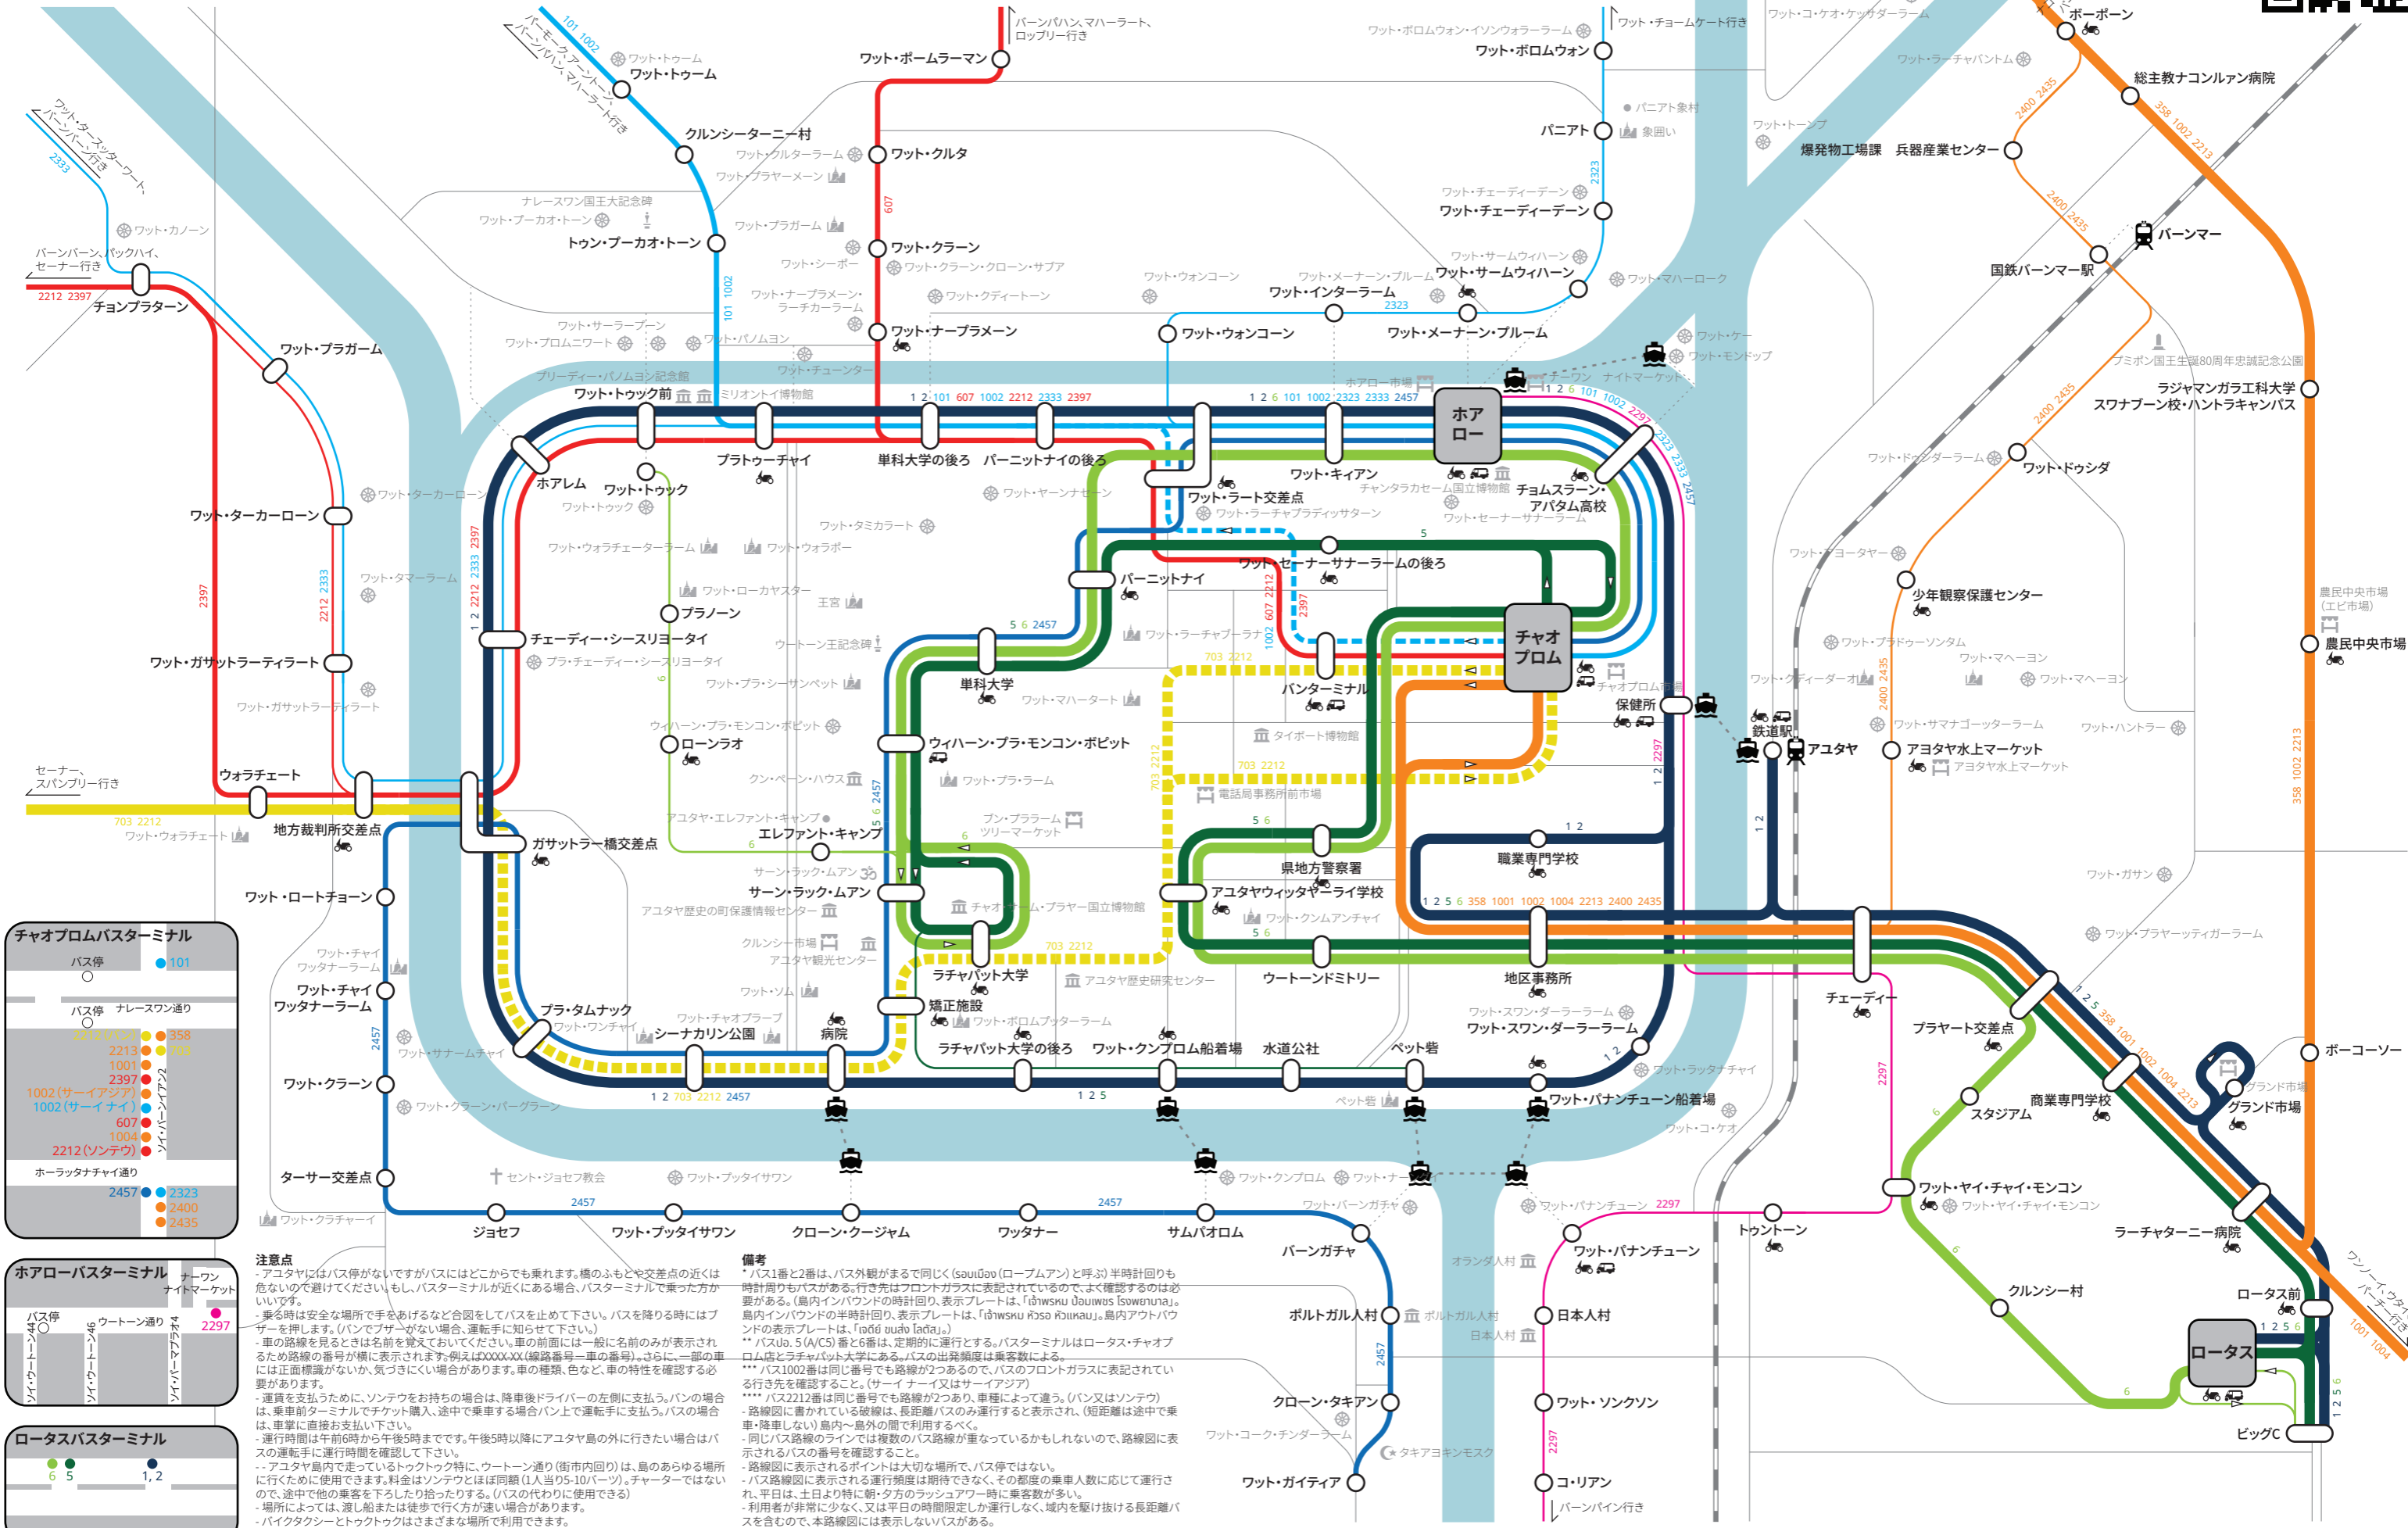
ワット・ボームラーマン
バーンパハン、マハーラート、ロッブリー行き
ワット・トゥーム
ワット・トゥーム
101 1002
バーモク、アーントーン、シンブリー行き
クルンシーターニー村
ワット・クルタ
ワット・クルターラーム
ワット・プラヤーメーン
ワット・ターニャッターワート、パトゥムターニー行き
2333
ワット・カノーン
ナレースワン国王大記念碑
ワット・プーカオ・トーン
トゥン・プーカオ・トーン
ワット・プラガーム
ワット・クラーン
607
ワット・シーボー
ワット・クラーン・クローン・サプア
バーンパーン、パックハイ、セーナー行き
2212 2397
チョンプラターン
ワット・ナープラメーン・ラーチカーラーム
ワット・ナープラメーン
ワット・クディートーン
ワット・サーラープーン
ワット・プロムニワート
ワット・パノムヨン
ワット・チューンター
ワット・プラガーム
プリーディー・パノムヨン記念館
ワット・トゥック前
ミリオントイ博物館
101 1002
ワット・ボロムウォン・イソンウォラーラーム
ワット・ボロムウォン
ワット・チュームケート行き
ワット・コ・ケオ・ケッダーラーム
ボーボーン
総主教ナコンルァン病院
ワット・ラーチャパントム
バニアト
バニアト象村
象囲い
ワット・トーンプ
爆発物工場課
兵器産業センター
2323
ワット・チェーティーデーン
ワット・チェーティーデーン
ワット・サームウィハーン
ワット・サームウィハーン
バーンマー
国鉄バーンマー駅
ワット・ウォンコーン
ワット・メーナーン・プルーム
ワット・インターラーム
2323
ワット・マハーローク
ワット・ウォンコーン
ワット・メーナーン・プルーム
ワット・ケー
ワット・モンドップ
プミポン国王生誕80周年忠誠記念公園
ラジャマンガラ工科大学 スワナプーン校・ハントラキャンパス
ホアロー
ホアロー市場
ナイトマーケット
1 2 101 607 1002 2212 2333 2397
1 2 6 101 1002 2323 2333 2457
1 2 6 101 1002 2297 2323 2333 2457
プラトゥーチャイ
単科大学の後ろ
パーニットナイの後ろ
ホアレム
ワット・トゥック
ワット・トゥック
ワット・キァアン
ワット・ラート交差点
チャンタラカセーム国立博物館
チョムスラーン・アパタム高校
ワット・セーナーサーラーム
ワット・ラーチャプラディッサターン
ワット・ヤーンナセーン
ワット・ドゥダーラーム
ワット・ドゥシダ
ワット・ターカーローン
ワット・ターカーローン
ワット・タミカラート
ワット・ウォラチェーターラーム
ワット・ウォラボー
ワット・セーナーサーナーラームの後ろ
パーニットナイ
ワット・ターヨー
少年観察保護センター
農民中央市場(エビ市場)
農民中央市場
ワット・タマーラーム
ワット・ローカヤスター
王宮
プラノーン
チェーティー・シースリヨータイ
プラ・チェーディー・シースリヨータイ
ウートーン王記念碑
ワット・ラーチャブーラナ
チャオプロム
バンターミナル
ワット・プラドゥーソンタム
ワット・マヘーヨン
ワット・マヘーヨン
ワット・ガサットラーティラート
単科大学
ワット・プラ・シーサンペット
ワット・マハータート
ワット・クディーダーオ
保健所
チャオプロム市場
鉄道駅
アユタヤ
ワット・サマナゴーッターラーム
アヨタヤ水上マーケット
アヨタヤ水上マーケット
ワット・ハントラー
ワット・ガサットラーティラート
ウィハーン・プラ・モンコン・ボピット
ウィハーン・プラ・モンコン・ボピット
ローンラオ
タイボート博物館
クン・ペーン・ハウス
ワット・プラ・ラーム
703 2212
703 2212
セーナー、スパンブリー行き
ウォラチェート
703 2212
ワット・ウォラチェート
地方裁判所交差点
ガサットラー橋交差点
アユタヤ・エレファント・キャンプ
エレファント・キャンプ
ブン・プララーム
ツリーマーケット
電話局事務所前市場
5 6
県地方警察署
1 2
職業専門学校
1 2 5 6 358 1001 1002 1004 2213 2400 2435
アユタヤウィッタヤーライ学校
ワット・クムアンチャイ
ワット・ガサン
サーン・ラック・ムアン
サーン・ラック・ムアン
アユタヤ歴史の町保護情報センター
チャオサームプラヤー国立博物館
ワット・ロートチョーン
チャオプロムバスターミナル
バス停
101
バス停
ナレースワン通り
2212(ロットゥー)
358
2213
703
1001
2397
1002(サーイアジア)
1002(サーイナイ)
607
1004
2212(ソンテウ)
ソイ・パーイアン2
ホーラッタナチャイ通り
2457
2323
2400
2435
ワット・チャイワッタナーラーム
ワット・チャイワッタナーラーム
クルンシー市場
アユタヤ観光センター
ワット・ソム
703 2212
ラチャパット大学
アユタヤ歴史研究センター
ウートーンドミトリー
地区事務所
ワット・プラヤーッティガーラーム
チェーディー
プラヤート交差点
2457
プラ・タムナック
ワット・ワンチャイ
ワット・チャオプラープ
シーナカリン公園
病院
矯正施設
ワット・ボロムプッターラーム
ラチャパット大学の後ろ
ワット・クンプロム船着場
水道公社
ペット砦
ワット・スワン・ダーラーラーム
ワット・スワン・ダーラーラーム
ワット・ラッタナチャイ
ワット・パナンチューン船着場
商業専門学校
スタジアム
グランド市場
グランド市場
ボーコーソー
ワット・サナームチャイ
ワット・クラーン
ワット・クラーン・パーグラーン
1 2 703 2212 2457
1 2 5
ペット砦
ワット・コ・ケオ
ターサー交差点
セント・ジョセフ教会
ワット・プッタイサワン
ワット・クンプロム
ワット・ナー
ワット・クラチャーイ
2457
ジョセフ
ワット・プッタイサワン
クローン・クージャム
ワッタナー
サムパオロム
ワット・バーンガチャ
ワット・パナンチューン 2297
トゥントーン
ワット・ヤイ・チャイ・モンコン
ワット・ヤイ・チャイ・モンコン
ラーチャターニー病院
ワンノーイ、サラブリー行き
バーンガチャ
ワット・パナンチューン
オランダ人村
クルンシー村
ロータス前
ホアローバスターミナル
ナイトマーケット
バス停
ウートーン通り
2297
ソイ・ウートーン44
ソイ・ウートーン46
ソイ・パーマプラオ4
注意点
- アユタヤにはバス停がないですがバスにはどこからでも乗れます。橋のふもとや交差点の近くは危ないので避けてください。もし、バスターミナルが近くにある場合、バスターミナルで乗った方がいいです。
- 乗る時は安全な場所で手をあげるなど合図をしてバスを止めて下さい。バスを降りる時にはブザーを押します。(バンでブザーがない場合、運転手に知らせて下さい。)
- 車の路線を見るときは名前を覚えておいてください。車の前面には一般に名前のみが表示されるため路線の番号が横に表示されます。例えばXXXX-XX(線路番号一車の番号)。さらに、一部の車には正面標識がないか、気づきにくい場合があります。車の種類、色など、車の特性を確認する必要があります。
- 運賃を支払うために、ソンテウを お持ちの場合は、降車後ドライバーの左側に支払う。バンの場合は、乗車前ターミナルでチケット購入、途中で乗車する場合バン上で運転手に支払う。バスの場合は、車掌に直接お支払い下さい。
- 運行時間は午前6時から午後5時までです。午後5時以降にアユタヤ島の外に行きたい場合はバスの運転手に運行時間を確認して下さい。
- アユタヤ島内で走っているトゥクトゥク特に、ウートーン通りでは、島のあらゆる場所に行くために使用できます。料金はソンテウとほぼ同額(1人当り5-10バーツ)。チャーターではないので、途中で他の乗客を下ろしたり拾ったりする。(バスの代わりに使用できる)
- 場所によっては、渡し船または徒歩で行く方が速い場合があります。
- バイクタクシーとトゥクトゥクはさまざまな場所で利用できます。
備考
* バス1番と2番は、バス外観がまるで同じく(รอบเมือง(ロープムアン)と呼ぶ)半時計回りも時計回りもバスがある。行き先はフロントガラスに表記されているので、よく確認するのは必要がある。(島内インバウンドの半時計回りは、「เจ้าพรหม ป้อมเพชร โรงพยาบาล」。島内インバウンドの時計回りは、「เจ้าพรหม หัวรอ หัวแหลม」。島内アウトバウンドの表示プレートは、「บดีย์ ชนส่ง โลตัส」。)
** バスNo. 5(A/C5)番と6番は、定期的に運行する。バスターミナルはロータス・チャオプロム店とラチャパット大学にある。バスの出発頻度は乗客数による。
*** バス1002番は同じ番号でも路線が2つあるので、バスのフロントガラスに表記されている行き先を確認すること。(サーイナーイ又はサーイアジア)
**** バス2212番は同じ番号でも路線が2つあり、車種によって違う。(バン又はソンテウ)
- 路線図に書かれている破線は、長距離バスのみ運行すると表示され、(短距離は途中で乗車・降車しない)島内~島外の間で利用するべく。
- 同じバス路線のラインでは複数のバス路線が重なっているかもしれないので、路線図に表示されるバスの番号を確認すること。
- 路線図に表示されるポイントは大切な場所で、バス停ではない。
- バス路線図に表示される運行頻度は期待できなく、その都度の乗車人数に応じて運行される。平日は、土日より特に朝・夕方のラッシュアワー時に乗客数が多い。
- 利用者が非常に少なく、又は平日の時間限定しか運行しない、域内を駆け抜ける長距離バスを含むので、本路線図には表示しないバスがある。
ポルトガル人村
ポルトガル人村
日本人村
日本人村
クローン・タキアン
ワット・ソンクソン
ワット・コーク・チンダーラーム
タキアヨキンモスク
ワット・ガイティア
コ・リアン
バーンパイン行き
2297
ロータス
ビッグC
1 2 5 6
ロータスバスターミナル
6 5
1, 2